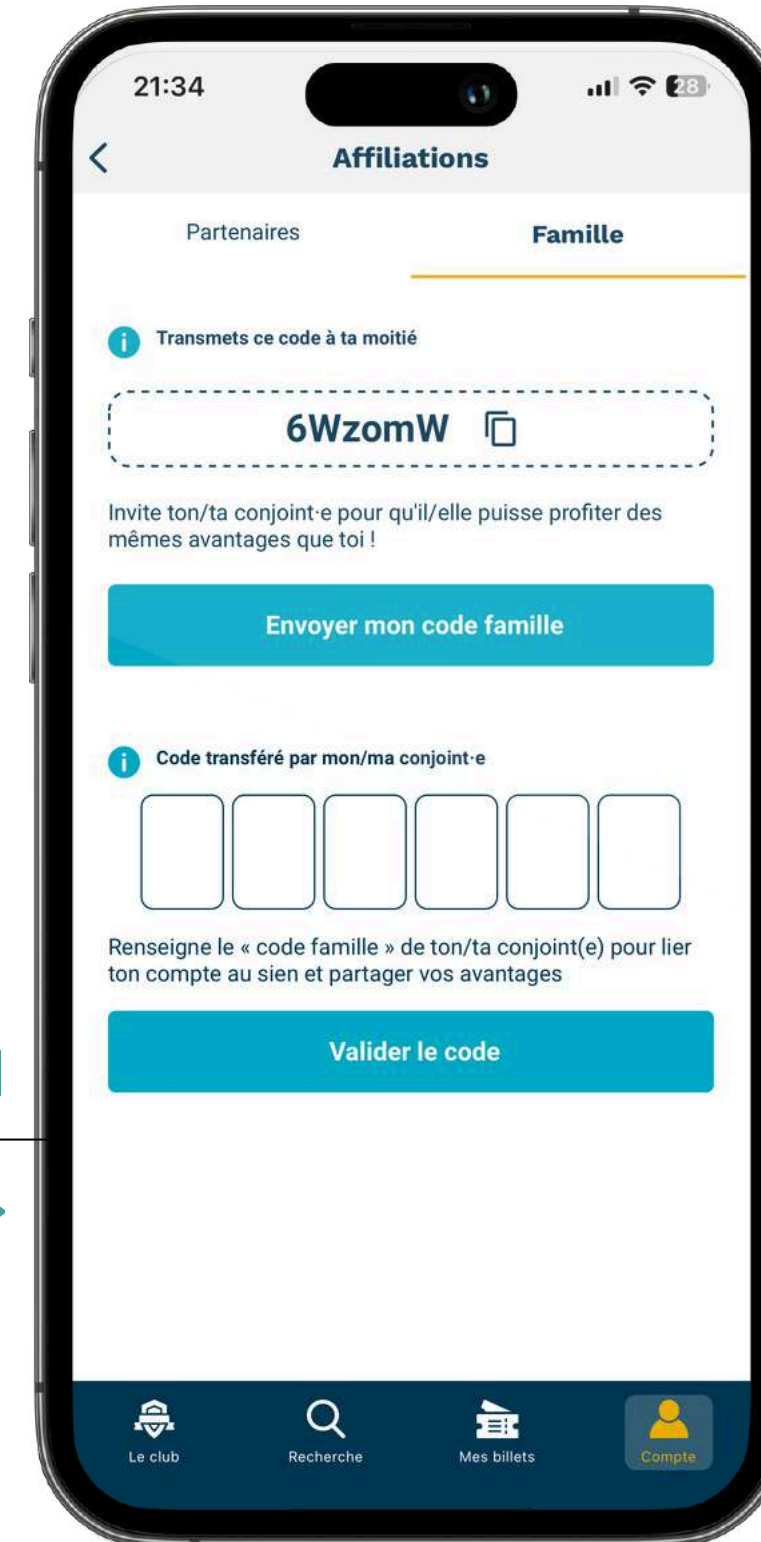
21:34

28

Affiliations

Partenaires

Famille

Transmets ce code à ta moitié

6WzomW

Invite ton/ta conjoint·e pour qu'il/elle puisse profiter des mêmes avantages que toi !

Envoyer mon code famille

Code transféré par mon/ma conjoint·e

Renseigne le « code famille » de ton/ta conjoint(e) pour lier ton compte au sien et partager vos avantages

Valider le code

Le club

Recherche

Mes billets

Compte